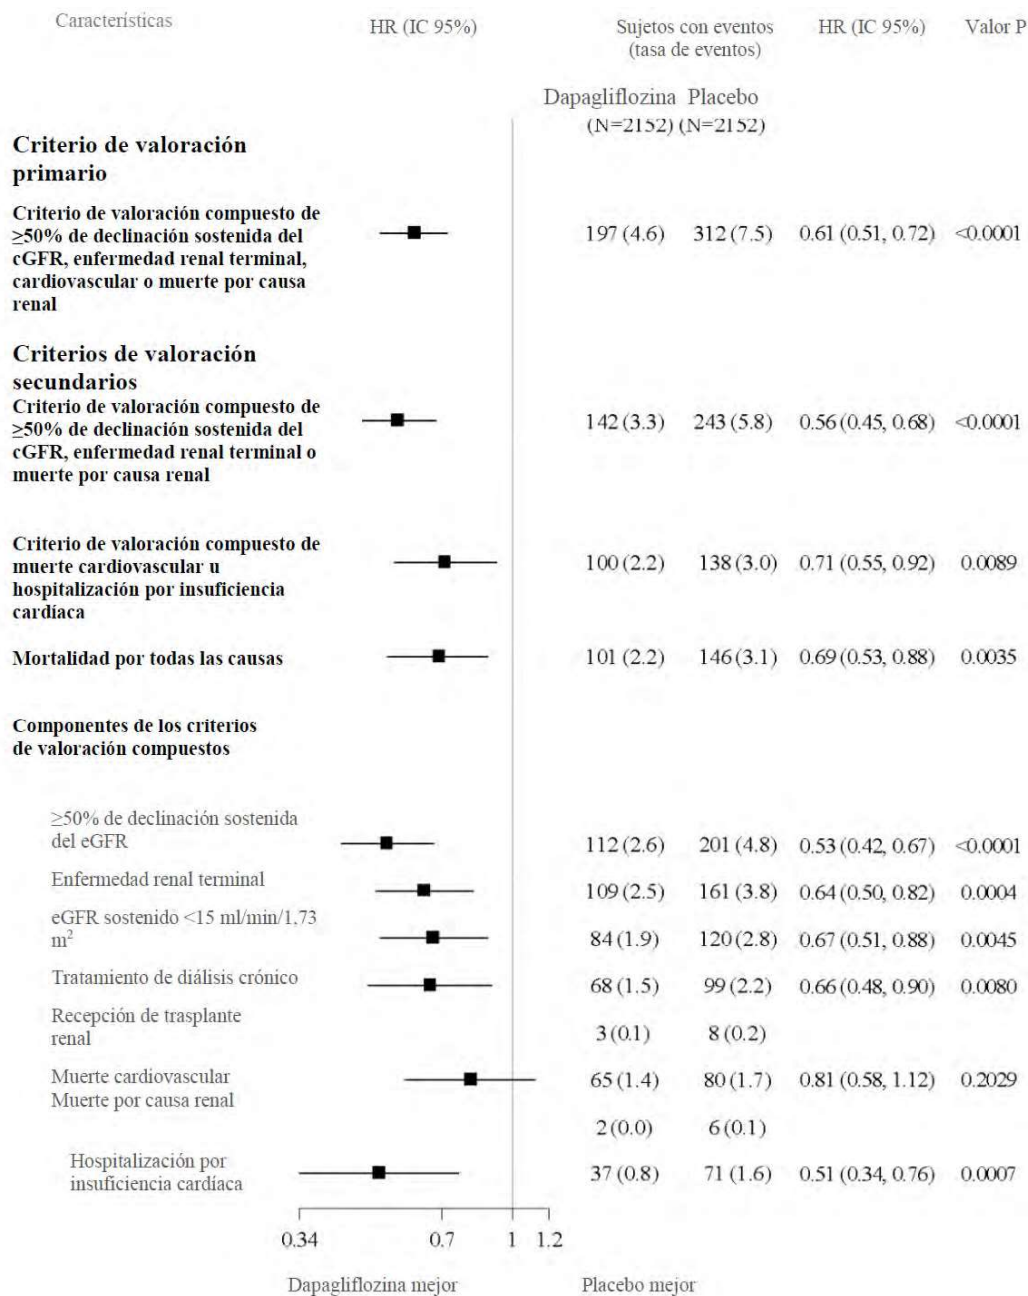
| Características | HR (IC 95%) | Sujetos con eventos (tasa de eventos) Dapagliflozina (N=2152) | Placebo (N=2152) | HR (IC 95%) | Valor P |
|---|---|---|---|---|---|
| **Criterio de valoración primario** | | | | | |
| **Criterio de valoración compuesto de ≥50% de declinación sostenida del cGFR, enfermedad renal terminal, cardiovascular o muerte por causa renal** | | 197 (4.6) | 312 (7.5) | 0.61 (0.51, 0.72) | <0.0001 |
| **Criterios de valoración secundarios** | | | | | |
| **Criterio de valoración compuesto de ≥50% de declinación sostenida del cGFR, enfermedad renal terminal o muerte por causa renal** | | 142 (3.3) | 243 (5.8) | 0.56 (0.45, 0.68) | <0.0001 |
| **Criterio de valoración compuesto de muerte cardiovascular u hospitalización por insuficiencia cardíaca** | | 100 (2.2) | 138 (3.0) | 0.71 (0.55, 0.92) | 0.0089 |
| **Mortalidad por todas las causas** | | 101 (2.2) | 146 (3.1) | 0.69 (0.53, 0.88) | 0.0035 |
| **Componentes de los criterios de valoración compuestos** | | | | | |
| ≥50% de declinación sostenida del eGFR | | 112 (2.6) | 201 (4.8) | 0.53 (0.42, 0.67) | <0.0001 |
| Enfermedad renal terminal | | 109 (2.5) | 161 (3.8) | 0.64 (0.50, 0.82) | 0.0004 |
| eGFR sostenido <15 ml/min/1,73 m$^2$ | | 84 (1.9) | 120 (2.8) | 0.67 (0.51, 0.88) | 0.0045 |
| Tratamiento de diálisis crónico | | 68 (1.5) | 99 (2.2) | 0.66 (0.48, 0.90) | 0.0080 |
| Recepción de trasplante renal | | 3 (0.1) | 8 (0.2) | | |
| Muerte cardiovascular | | 65 (1.4) | 80 (1.7) | 0.81 (0.58, 1.12) | 0.2029 |
| Muerte por causa renal | | 2 (0.0) | 6 (0.1) | | |
| Hospitalización por insuficiencia cardíaca | | 37 (0.8) | 71 (1.6) | 0.51 (0.34, 0.76) | 0.0007 |

0.34 0.7 1 1.2

Dapagliflozina mejor Placebo mejor